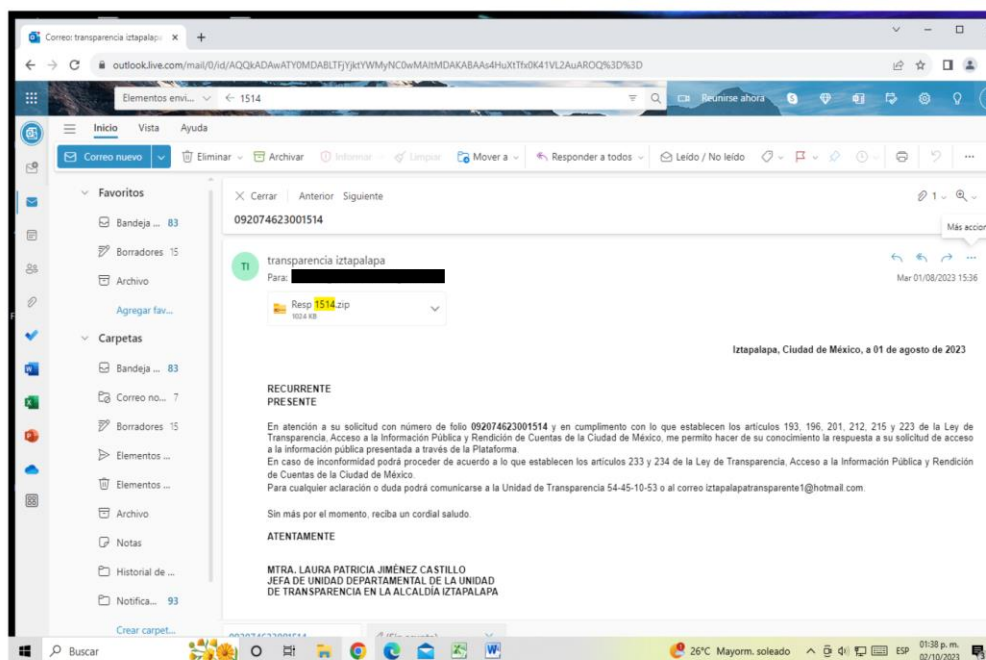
Correo: transparencia iztapalapa ×
+
outlook.live.com/mail/0/id/AQQkADAwATY0MDABLTFjYjktYWMyNC0wMAItMDAKABAAs4HuXtTfx0K41VL2AuAROQ%3D%3D

Elementos envi... ← 1514
Reunirse ahora

Inicio Vista Ayuda

Correo nuevo | Eliminar | Archivar | Informar | Limpiar | Mover a | Responder a todos | Leído / No leído

Favoritos
Bandeja ... 83
Borradores 15
Archivo
Agregar fav...
Carpetas
Bandeja ... 83
Correo no... 7
Borradores 15
Elementos ...
Elementos ...
Archivo
Notas
Historial de ...
Notifica... 93
Crear carpet...

× Cerrar | Anterior Siguiente
092074623001514

Más accion

TI transparencia iztapalapa
Para:
Mar 01/08/2023 15:36

Resp 1514.zip
1024 KB

Iztapalapa, Ciudad de México, a 01 de agosto de 2023

RECURRENTE
PRESENTE

En atención a su solicitud con número de folio 092074623001514 y en cumplimento con lo que establecen los artículos 193, 196, 201, 212, 215 y 223 de la Ley de Transparencia, Acceso a la Información Pública y Rendición de Cuentas de la Ciudad de México, me permito hacer de su conocimiento la respuesta a su solicitud de acceso a la información pública presentada a través de la Plataforma.
En caso de inconformidad podrá proceder de acuerdo a lo que establecen los artículos 233 y 234 de la Ley de Transparencia, Acceso a la Información Pública y Rendición de Cuentas de la Ciudad de México.
Para cualquier aclaración o duda podrá comunicarse a la Unidad de Transparencia 54-45-10-53 o al correo iztapalapatransparente1@hotmail.com.

Sin más por el momento, reciba un cordial saludo.

ATENTAMENTE

MTRA. LAURA PATRICIA JIMÉNEZ CASTILLO
JEFA DE UNIDAD DEPARTAMENTAL DE LA UNIDAD
DE TRANSPARENCIA EN LA ALCALDÍA IZTAPALAPA

Buscar
26°C Mayorm. soleado ESP 01:38 p. m. 02/10/2023